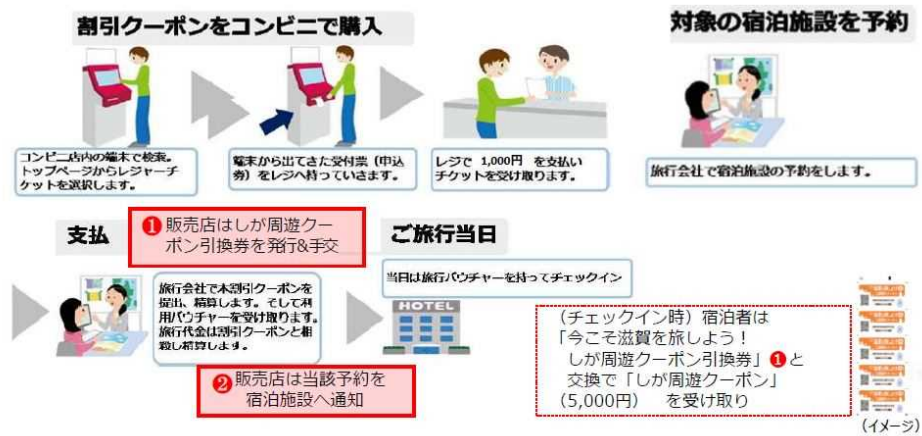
割引クーポンをコンビニで購入

対象の宿泊施設を予約

コンビニ店内の端末で検索。トップページからレジャーチケットを選択します。

端末から出てきた受付票（申込券）をレジへ持っていきます。

レジで 1,000円 を支払いチケットを受け取ります。

旅行会社で宿泊施設の予約をします。

支払

❶ 販売店はしが周遊クーポン引換券を発行&手交

ご旅行当日

旅行会社で本割引クーポンを提出、精算します。そして利用バウチャーを受け取ります。旅行代金は割引クーポンと相殺し精算します。

当日は旅行バウチャーを持ってチェックイン

HOTEL

❷ 販売店は当該予約を宿泊施設へ通知

（チェックイン時）宿泊者は「今こそ滋賀を旅しよう！しが周遊クーポン引換券」❶と交換で「しが周遊クーポン」（5,000円） を受け取り

（イメージ）